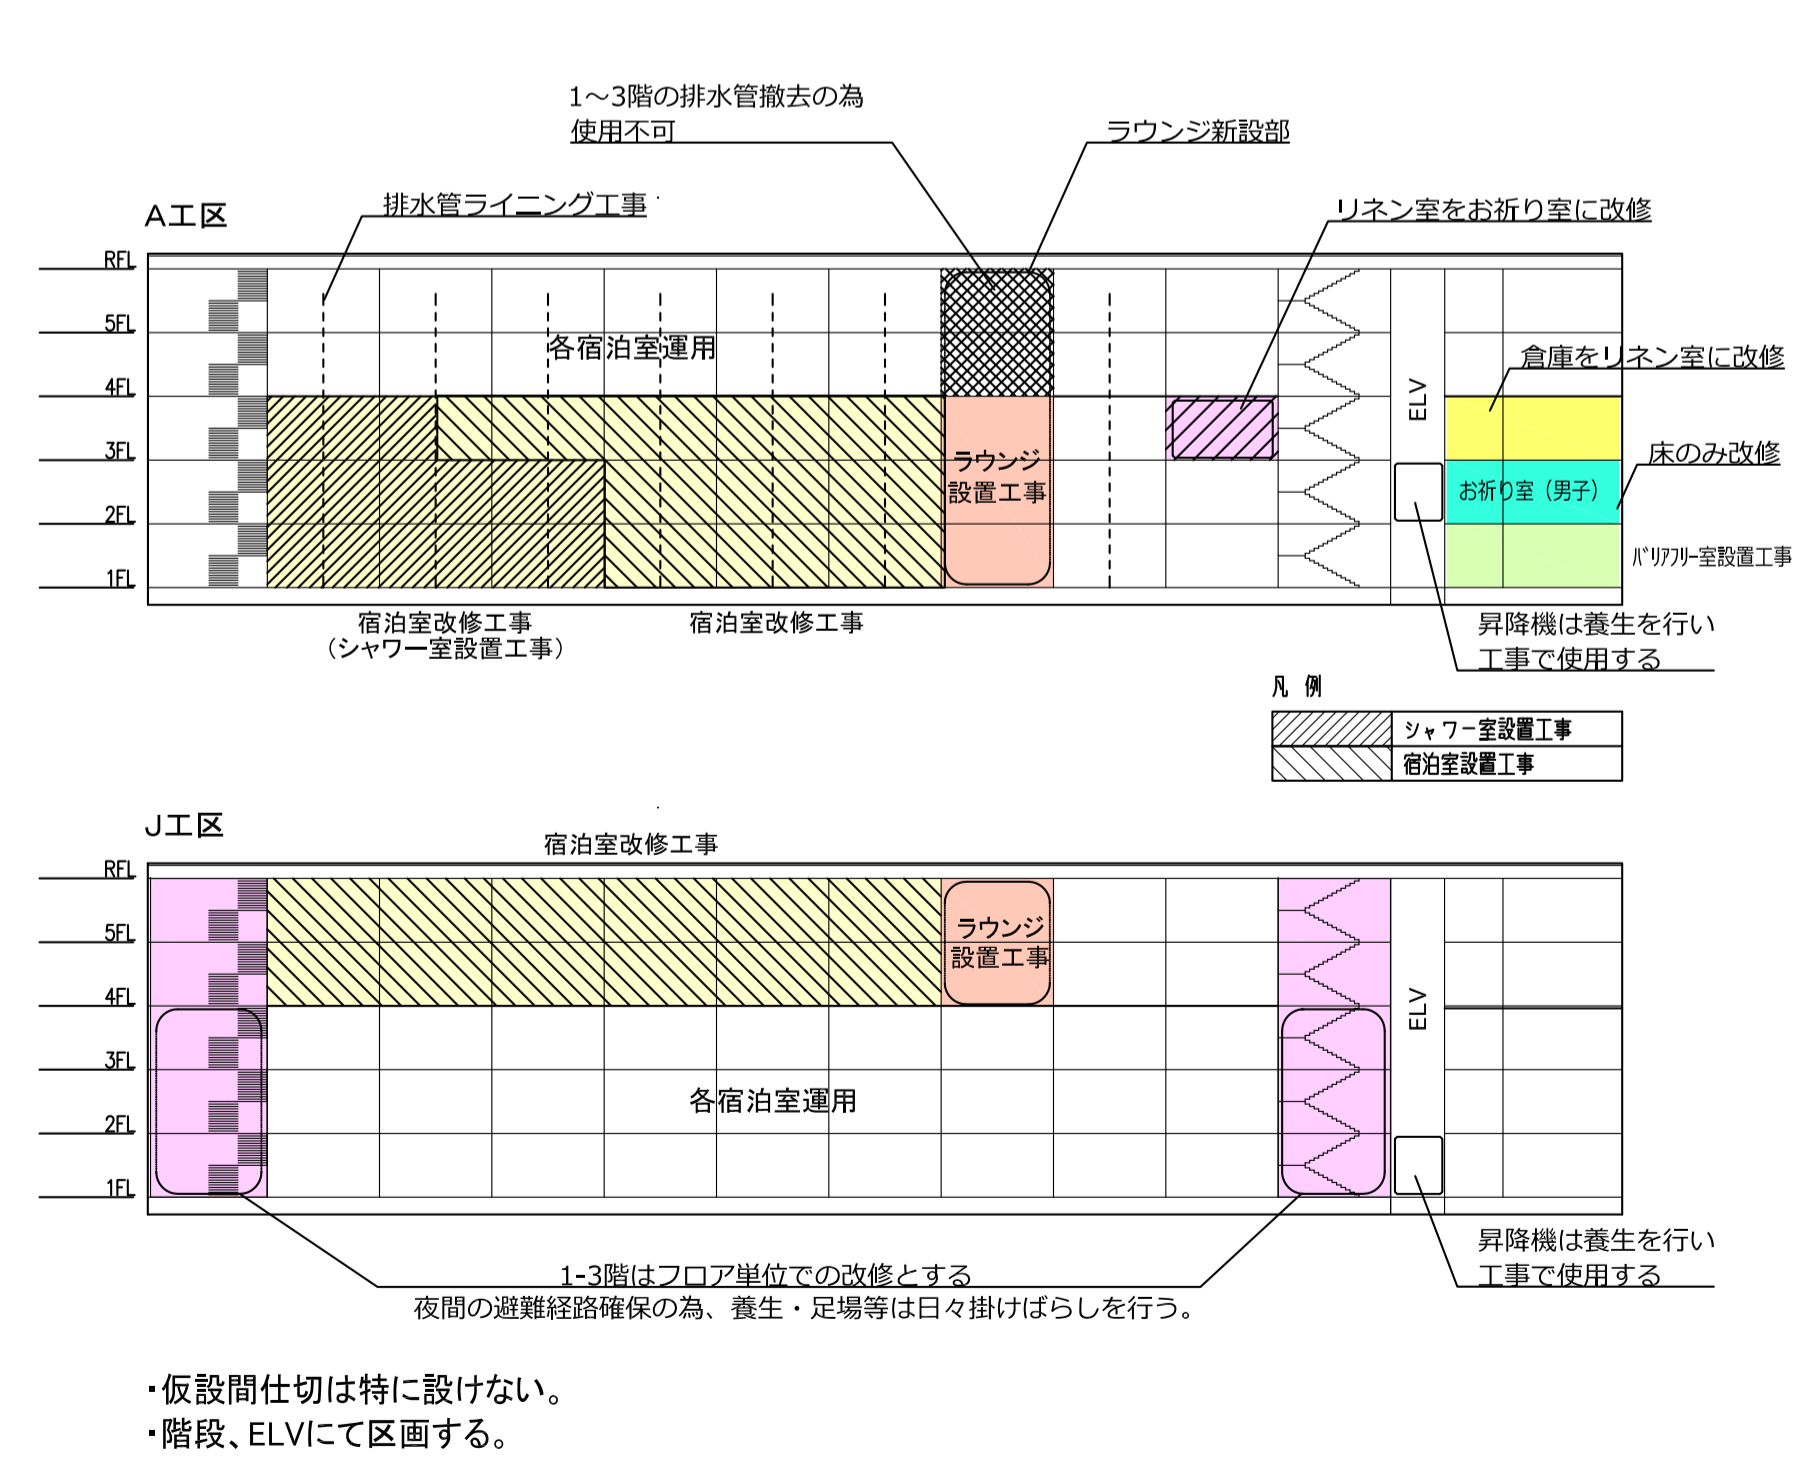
1～3階の排水管撤去の為
使用不可

ラウンジ新設部

A工区

排水管ライニング工事

リネン室をお祈り室に改修

RFL
5FL
4FL
3FL
2FL
1FL

各宿泊室運用

倉庫をリネン室に改修

ELV

ラウンジ
設置工事

床のみ改修

お祈り室（男子）

バリアフリー室設置工事

宿泊室改修工事
（シャワー室設置工事）

宿泊室改修工事

昇降機は養生を行い
工事で使用する

凡 例

| | シャワー室設置工事 |
|---|---|
| | 宿泊室設置工事 |

J工区

宿泊室改修工事

RFL
5FL
4FL
3FL
2FL
1FL

ラウンジ
設置工事

ELV

各宿泊室運用

昇降機は養生を行い
工事で使用する

1-3階はフロア単位での改修とする
夜間の避難経路確保の為、養生・足場等は日々掛けばらしを行う。

・仮設間仕切は特に設けない。
・階段、ELVにて区画する。